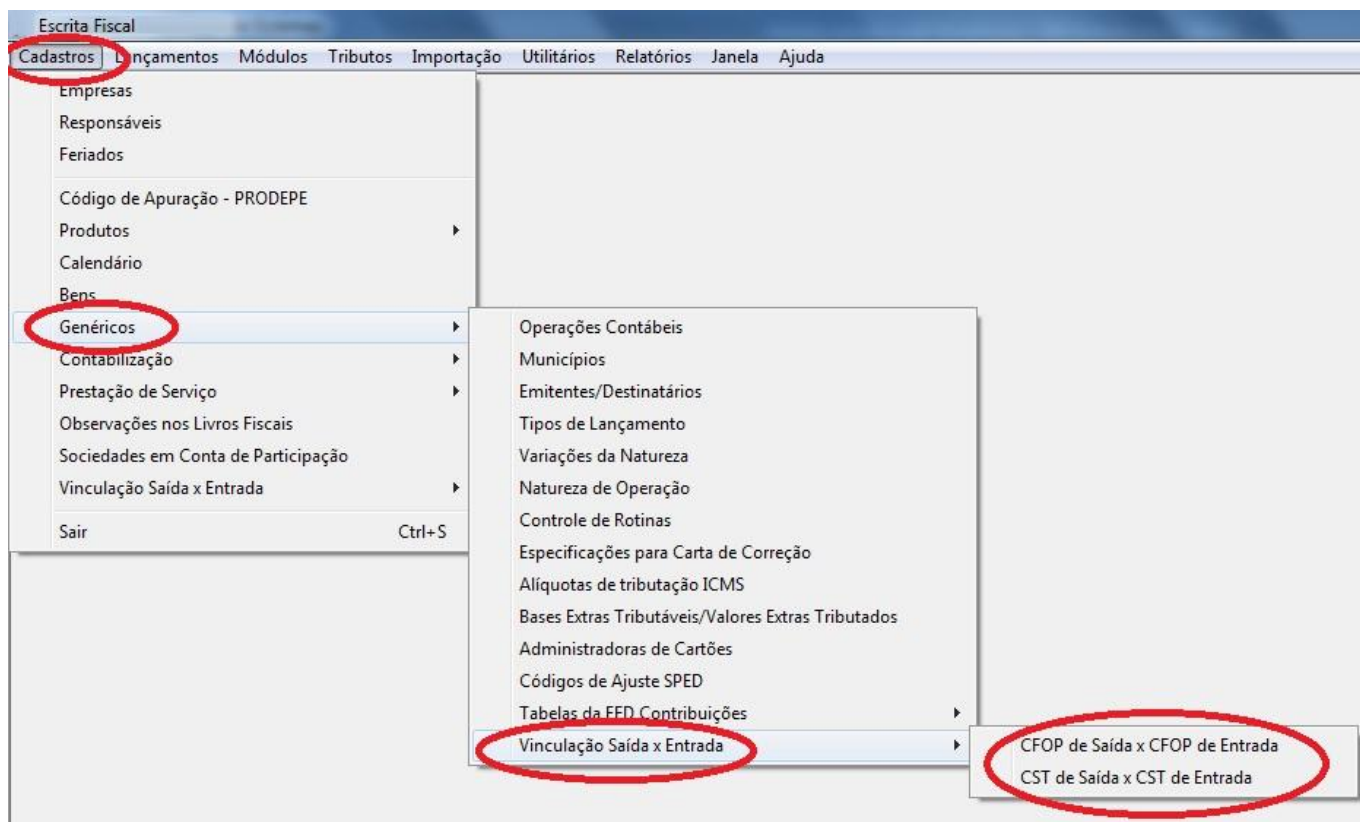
Escrita Fiscal

Cadastros Lançamentos Módulos Tributos Importação Utilitários Relatórios Janela Ajuda

Empresas
Responsáveis
Feriados
Código de Apuração - PRODEPE
Produtos
Calendário
Bens
Genéricos
Contabilização
Prestação de Serviço
Observações nos Livros Fiscais
Sociedades em Conta de Participação
Vinculação Saída x Entrada
Sair Ctrl+S

Operações Contábeis
Municípios
Emitentes/Destinatários
Tipos de Lançamento
Variações da Natureza
Natureza de Operação
Controle de Rotinas
Especificações para Carta de Correção
Alíquotas de tributação ICMS
Bases Extras Tributáveis/Valores Extras Tributados
Administradoras de Cartões
Códigos de Ajuste SPED
Tabelas da EFD Contribuições
Vinculação Saída x Entrada

CFOP de Saída x CFOP de Entrada
CST de Saída x CST de Entrada